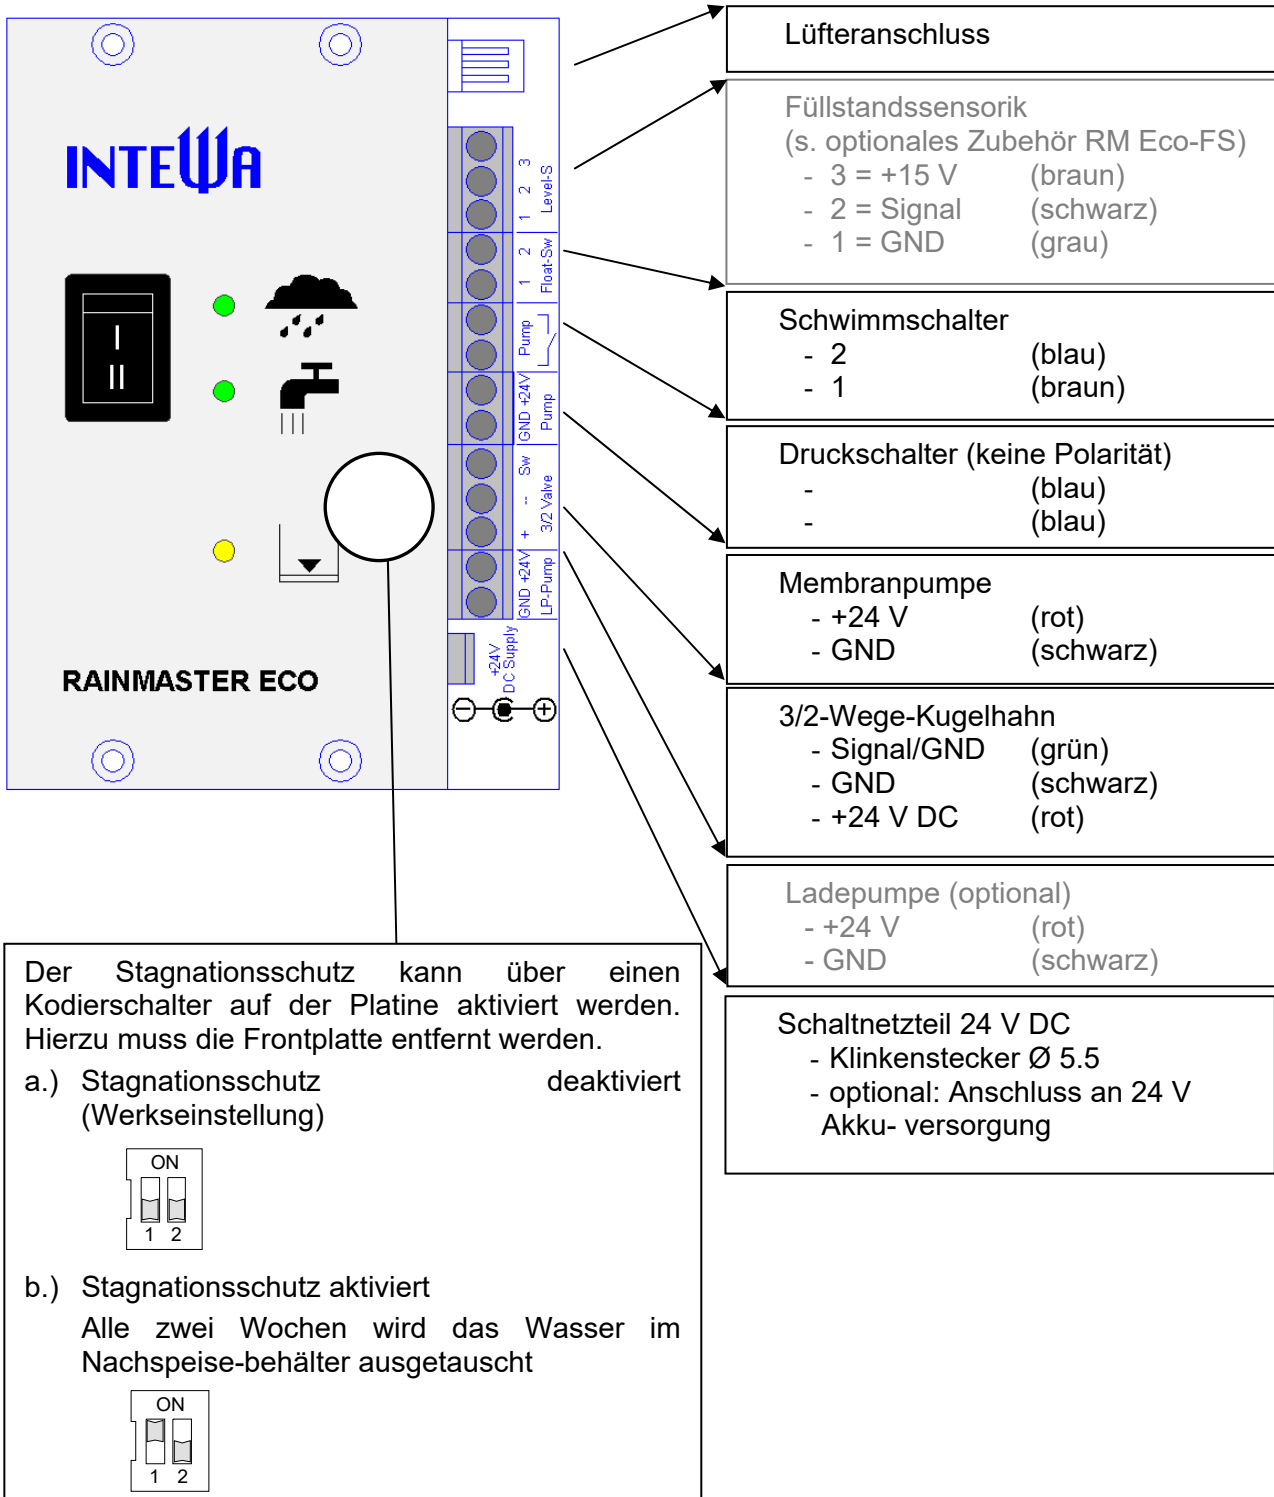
INTEWA

I
II

RAINMASTER ECO

3 2 1 Level-S
2 1 Float-Sw
Pump
GND +24V Pump
Sw -- + 3/2 Valve
GND +24V LP-Pump
+24V DC Supply

Lüfteranschluss

Füllstandssensorik
(s. optionales Zubehör RM Eco-FS)
- 3 = +15 V (braun)
- 2 = Signal (schwarz)
- 1 = GND (grau)

Schwimmschalter
- 2 (blau)
- 1 (braun)

Druckschalter (keine Polarität)
- (blau)
- (blau)

Membranpumpe
- +24 V (rot)
- GND (schwarz)

3/2-Wege-Kugelhahn
- Signal/GND (grün)
- GND (schwarz)
- +24 V DC (rot)

Ladepumpe (optional)
- +24 V (rot)
- GND (schwarz)

Schaltnetzteil 24 V DC
- Klinkenstecker Ø 5.5
- optional: Anschluss an 24 V Akku- versorgung

Der Stagnationsschutz kann über einen Kodierschalter auf der Platine aktiviert werden. Hierzu muss die Frontplatte entfernt werden.

a.) Stagnationsschutz deaktiviert (Werkseinstellung)

ON
1 2

b.) Stagnationsschutz aktiviert
Alle zwei Wochen wird das Wasser im Nachspeise-behälter ausgetauscht

ON
1 2